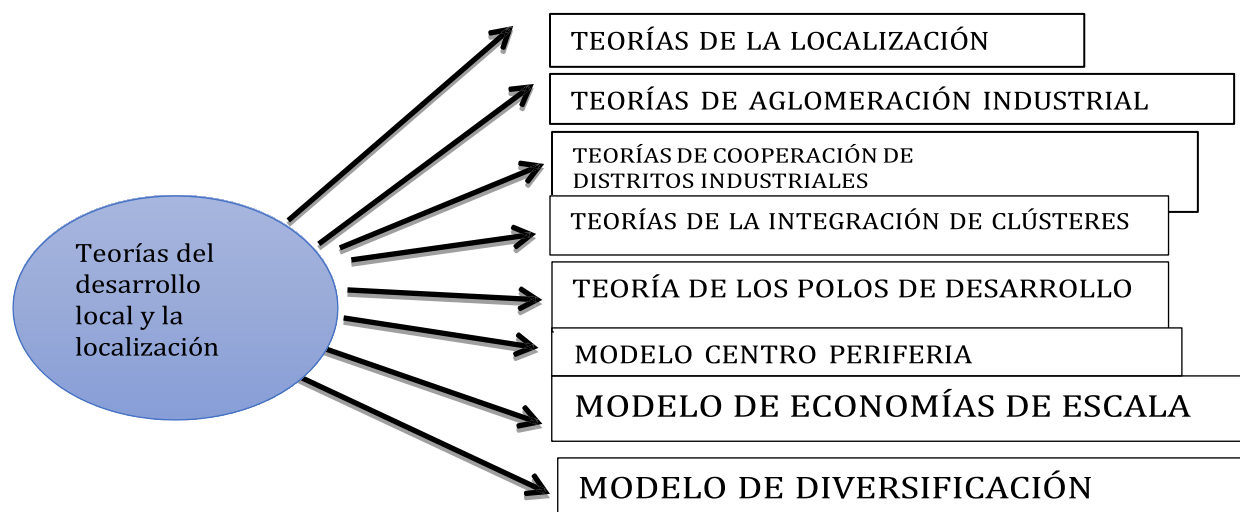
Teorías del desarrollo local y la localización

TEORÍAS DE LA LOCALIZACIÓN

TEORÍAS DE AGLOMERACIÓN INDUSTRIAL

TEORÍAS DE COOPERACIÓN DE DISTRITOS INDUSTRIALES

TEORÍAS DE LA INTEGRACIÓN DE CLÚSTERES

TEORÍA DE LOS POLOS DE DESARROLLO

MODELO CENTRO PERIFERIA

MODELO DE ECONOMÍAS DE ESCALA

MODELO DE DIVERSIFICACIÓN